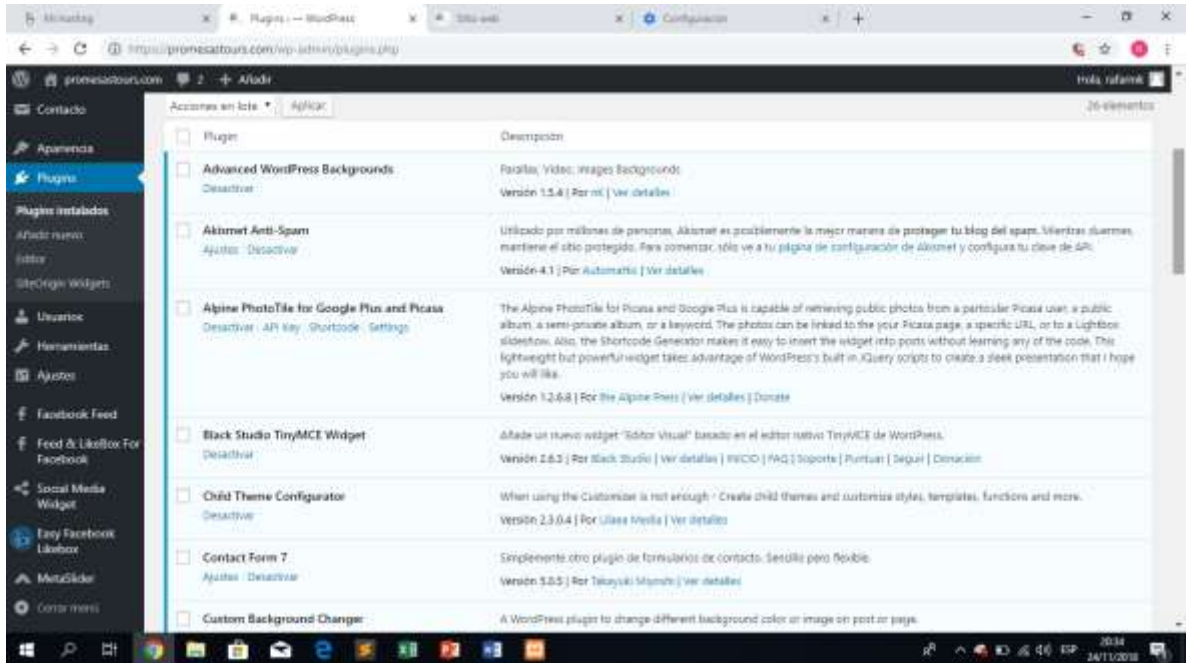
Mi hosting | Plugins ‹ — WordPress | Sitio web | Configuración | +

https://promesastours.com/wp-admin/plugins.php

promesastours.com 2 + Añadir Hola, rafaemk

Contacto
Apariencia
Plugins
Plugins instalados
Añadir nuevo
Editor
SiteOrigin Widgets
Usuarios
Herramientas
Ajustes
Facebook Feed
Feed & LikeBox For Facebook
Social Media Widget
Easy Facebook Likebox
MetaSlider
Cerrar menú

Acciones en lote ▾ Aplicar 26 elementos

| Plugin | Descripción |
|---|---|
| Advanced WordPress Backgrounds Desactivar | Parallax, Video, Images Backgrounds. Versión 1.5.4 \| Por nK \| Ver detalles |
| Akismet Anti-Spam Ajustes Desactivar | Utilizado por millones de personas, Akismet es posiblemente la mejor manera de proteger tu blog del spam. Mientras duermes, mantiene el sitio protegido. Para comenzar, sólo ve a tu página de configuración de Akismet y configura tu clave de API. Versión 4.1 \| Por Automattic \| Ver detalles |
| Alpine PhotoTile for Google Plus and Picasa Desactivar API Key Shortcode Settings | The Alpine PhotoTile for Picasa and Google Plus is capable of retrieving public photos from a particular Picasa user, a public album, a semi-private album, or a keyword. The photos can be linked to the your Picasa page, a specific URL, or to a Lightbox slideshow. Also, the Shortcode Generator makes it easy to insert the widget into posts without learning any of the code. This lightweight but powerful widget takes advantage of WordPress's built in JQuery scripts to create a sleek presentation that I hope you will like. Versión 1.2.6.8 \| Por the Alpine Press \| Ver detalles \| Donate |
| Black Studio TinyMCE Widget Desactivar | Añade un nuevo widget "Editor Visual" basado en el editor nativo TinyMCE de WordPress. Versión 2.6.3 \| Por Black Studio \| Ver detalles \| INICIO \| FAQ \| Soporte \| Puntuar \| Seguir \| Donación |
| Child Theme Configurator Desactivar | When using the Customizer is not enough - Create child themes and customize styles, templates, functions and more. Versión 2.3.0.4 \| Por Lilaea Media \| Ver detalles |
| Contact Form 7 Ajustes Desactivar | Simplemente otro plugin de formularios de contacto. Sencillo pero flexible. Versión 5.0.5 \| Por Takayuki Miyoshi \| Ver detalles |
| Custom Background Changer | A WordPress plugin to change different background color or image on post or page. |

20:34 24/11/2018 ESP